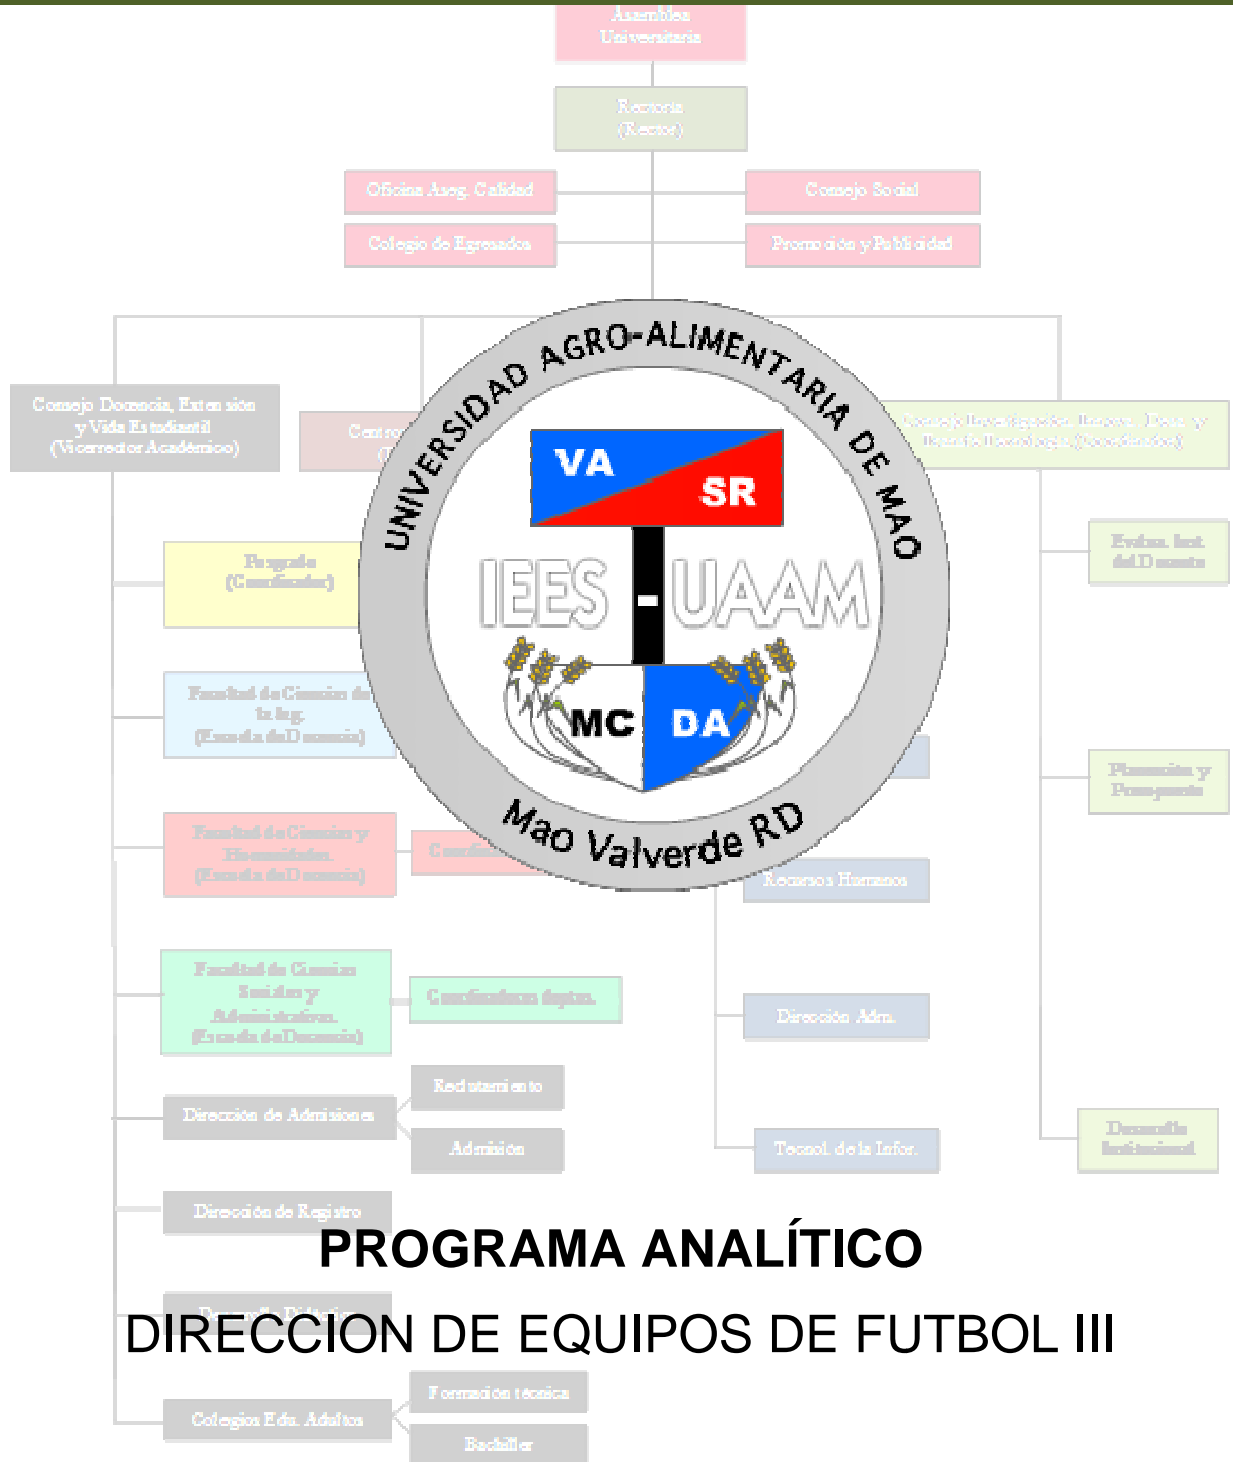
Asamblea Universitaria

Rectoría (Rector)

Oficina Aseg. Calidad

Consejo Social

Colegio de Egresados

Promoción y Publicidad

Consejo Docencia, Extensión y Vida Estudiantil (Vicerrector Académico)

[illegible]

UNIVERSIDAD AGRO-ALIMENTARIA DE MAO

VA SR

IEES - UAAM

MC DA

Mao Valverde RD

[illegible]

Postgrado (Coordinador)

Evalua. Inst. del Docente

Facultad de Ciencias de la Ing. (Escuela de Docencia)

Planeación y Presupuesto

Facultad de Ciencias y Humanidades (Escuela de Docencia)

Coordinadores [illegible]

Recursos Humanos

Facultad de Ciencias Sociales y Administrativas (Escuela de Docencia)

Coordinadores deptos.

Dirección Adm.

Reclutamiento

Dirección de Admisiones

Admisión

Tecnol. de la Infor.

Desarrollo Institucional

Dirección de Registro

PROGRAMA ANALÍTICO

DIRECCION DE EQUIPOS DE FUTBOL III

Formación técnica

Colegios Edu. Adultos

Bachiller